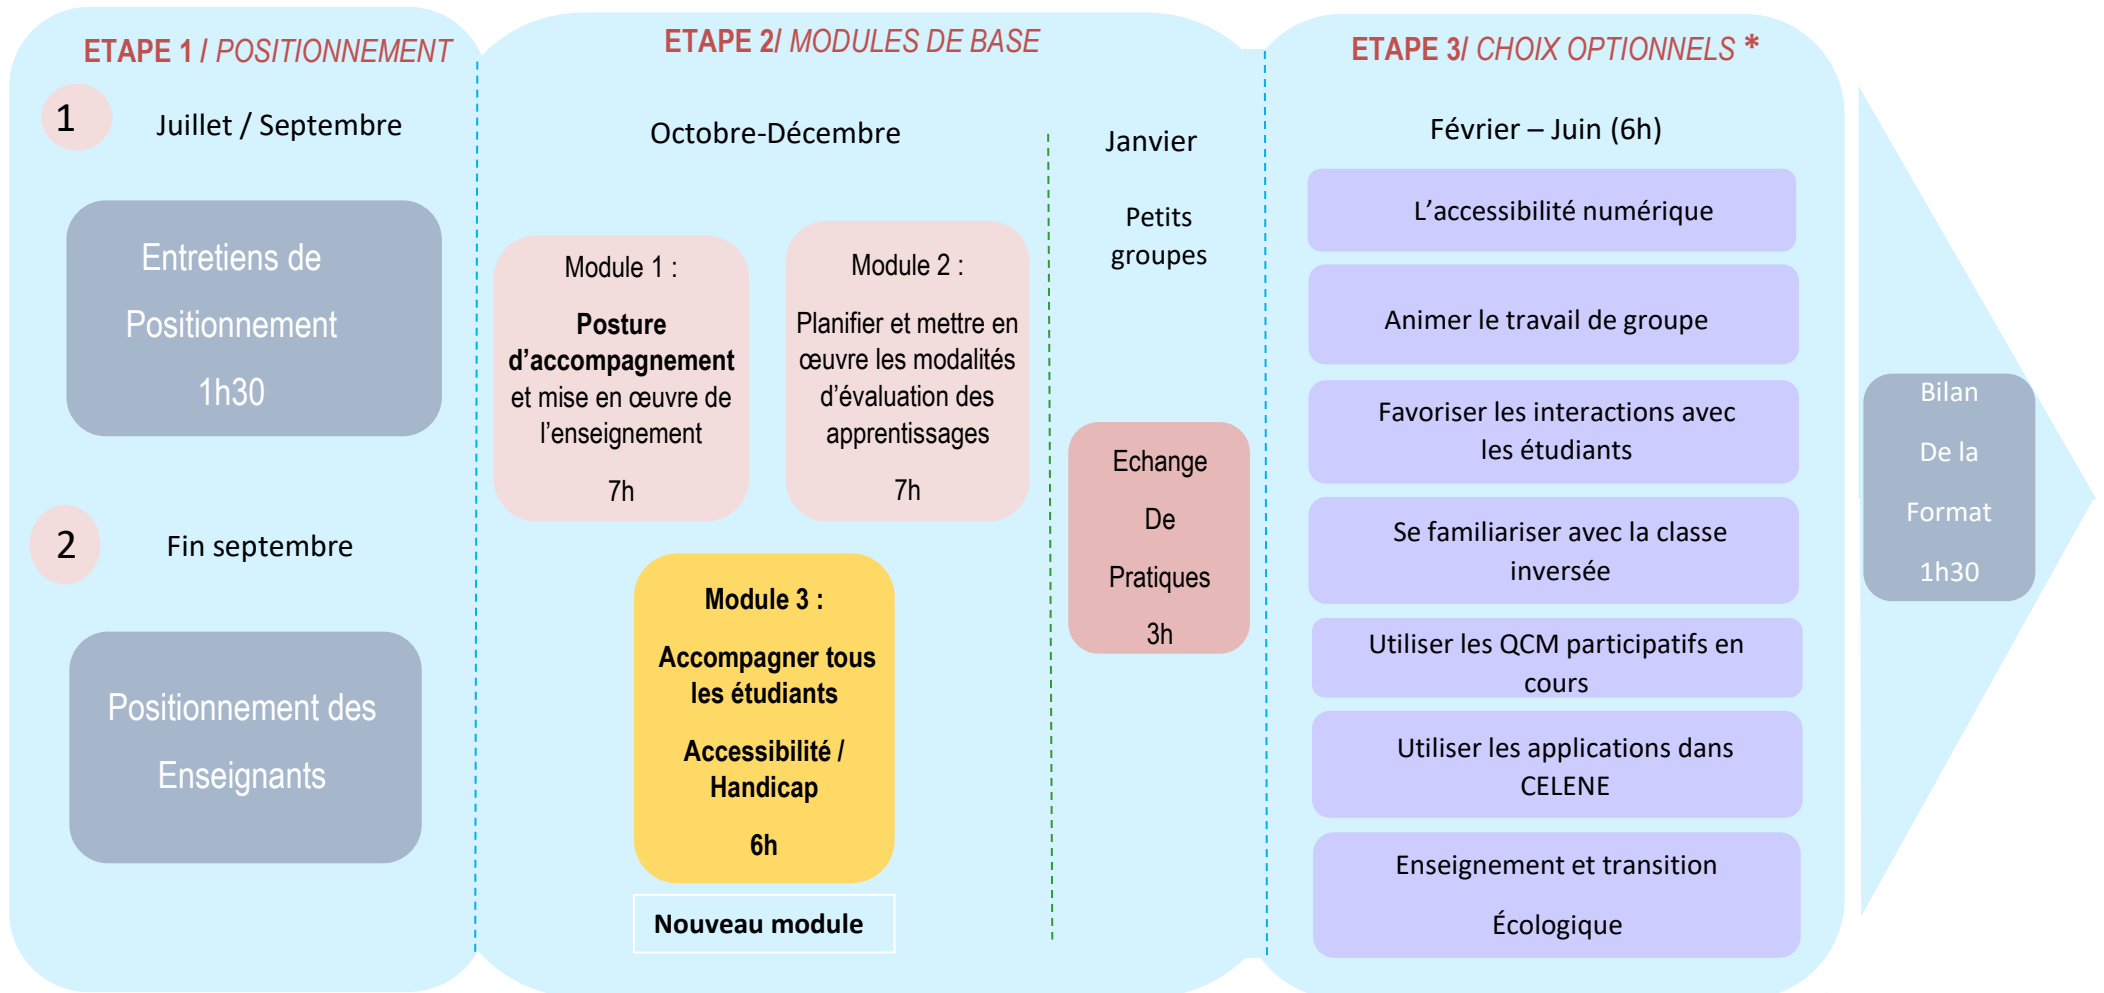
ETAPE 1 / POSITIONNEMENT

1 Juillet / Septembre

Entretiens de Positionnement 1h30

2 Fin septembre

Positionnement des Enseignants

ETAPE 2/ MODULES DE BASE

Octobre-Décembre

Module 1 : Posture d'accompagnement et mise en œuvre de l'enseignement 7h

Module 2 : Planifier et mettre en œuvre les modalités d'évaluation des apprentissages 7h

Module 3 : Accompagner tous les étudiants Accessibilité / Handicap 6h

Nouveau module

Janvier

Petits groupes

Echange De Pratiques 3h

ETAPE 3/ CHOIX OPTIONNELS *

Février – Juin (6h)

L'accessibilité numérique

Animer le travail de groupe

Favoriser les interactions avec les étudiants

Se familiariser avec la classe inversée

Utiliser les QCM participatifs en cours

Utiliser les applications dans CELENE

Enseignement et transition Écologique

Bilan De la Format 1h30